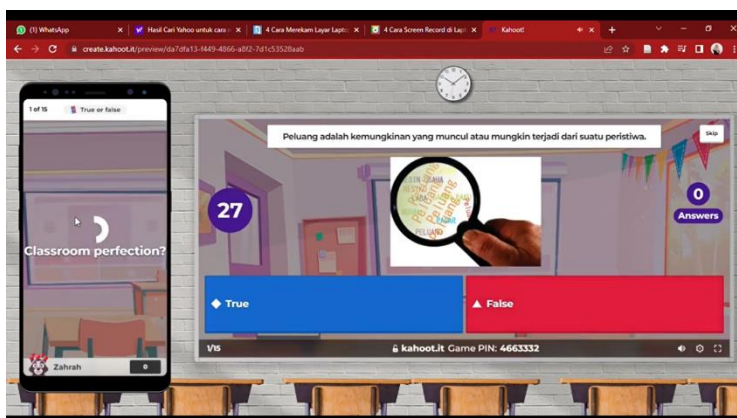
(1) WhatsApp
Hasil Cari Yahoo untuk cara
4 Cara Merekam Layar Lapt
4 Cara Screen Record di Lap
Kahoot!

create.kahoot.it/preview/da7dfa13-f449-4866-a8f2-7d1c53528aab

1 of 15
True or false

Classroom perfection?

Zahrah
0

Peluang adalah kemungkinan yang muncul atau mungkin terjadi dari suatu peristiwa.

Skip

27

PELUANG

0
Answers

True

False

1/15
kahoot.it Game PIN: 4663332